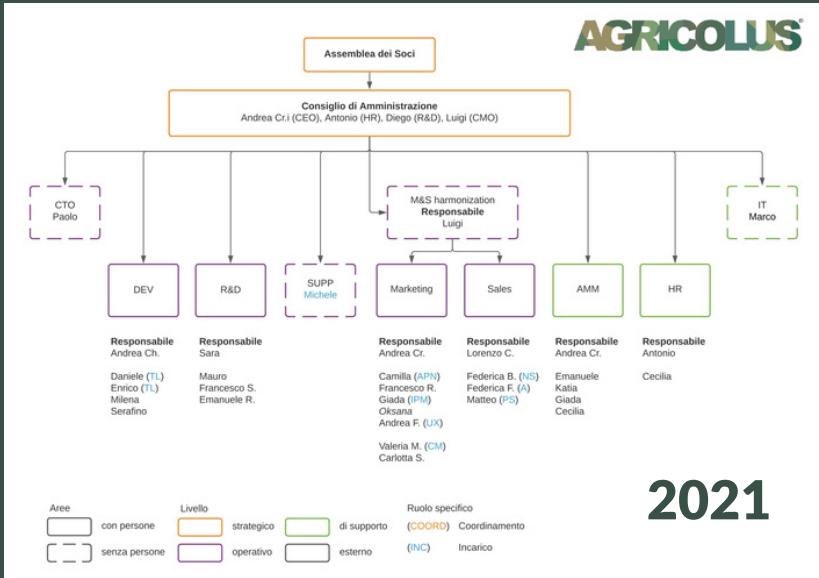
AGRICOLUS

Assemblea dei Soci

Consiglio di Amministrazione
Andrea Cr.i (CEO), Antonio (HR), Diego (R&D), Luigi (CMO)

CTO
Paolo

M&S harmonization
Responsabile
Luigi

IT
Marco

DEV

R&D

SUPP
Michele

Marketing

Sales

AMM

HR

Responsabile
Andrea Ch.

Daniele (TL)
Enrico (TL)
Milena
Serafino

Responsabile
Sara

Mauro
Francesco S.
Emanuele R.

Responsabile
Andrea Cr.

Camilla (APN)
Francesco R.
Giada (IPM)
Oksana
Andrea F. (UX)

Valeria M. (CM)
Carlotta S.

Responsabile
Lorenzo C.

Federica B. (NS)
Federica F. (A)
Matteo (PS)

Responsabile
Andrea Cr.

Emanuele
Katia
Giada
Cecilia

Responsabile
Antonio

Cecilia

Aree
con persone
senza persone

Livello
strategico
operativo
di supporto
esterno

Ruolo specifico
(COORD) Coordinamento
(INC) Incarico

2021